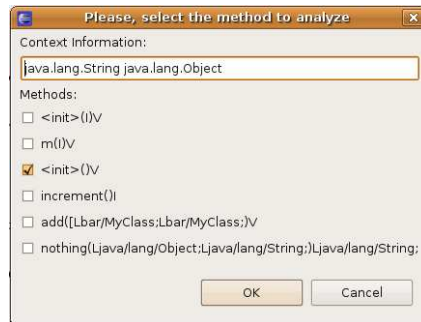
Please, select the method to analyze

Context Information:

java.lang.String java.lang.Object

Methods:

<init>(I)V

m(I)V

<init>()V

increment()I

add([Lbar/MyClass;Lbar/MyClass;)V

nothing(Ljava/lang/Object;Ljava/lang/String;)Ljava/lang/String;

OK

Cancel